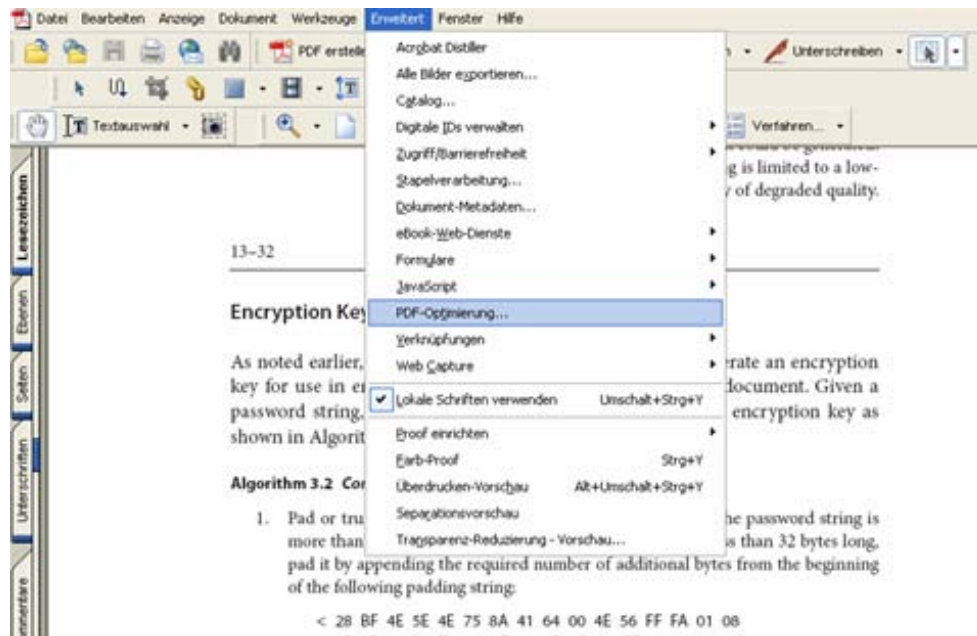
Datei Bearbeiten Anzeige Dokument Werkzeuge Erweitert Fenster Hilfe

PDF erstelle

Unterschreiben

Textauswahl

Verfahren...

Lesezeichen
Ebenen
Seiten
Unterschriften
mmentare

Acrobat Distiller
Alle Bilder exportieren...
Catalog...
Digitale IDs verwalten
Zugriff/Barrierefreiheit
Stapelverarbeitung...
Dokument-Metadaten...
eBook-Web-Dienste
Formulare
JavaScript
PDF-Optimierung...
Verknüpfungen
Web Capture
Lokale Schriften verwenden Umschalt+Strg+Y
Proof einrichten
Farb-Proof Strg+Y
Überdrucken-Vorschau Alt+Umschalt+Strg+Y
Separationsvorschau
Transparenz-Reduzierung - Vorschau...

g is limited to a low-
y of degraded quality.

13–32

Encryption Key

As noted earlier, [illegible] erate an encryption key for use in en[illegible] document. Given a password string, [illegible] encryption key as shown in Algorit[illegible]

Algorithm 3.2 Co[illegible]

1. Pad or tru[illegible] he password string is more than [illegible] s than 32 bytes long, pad it by appending the required number of additional bytes from the beginning of the following padding string:

< 28 BF 4E 5E 4E 75 8A 41 64 00 4E 56 FF FA 01 08